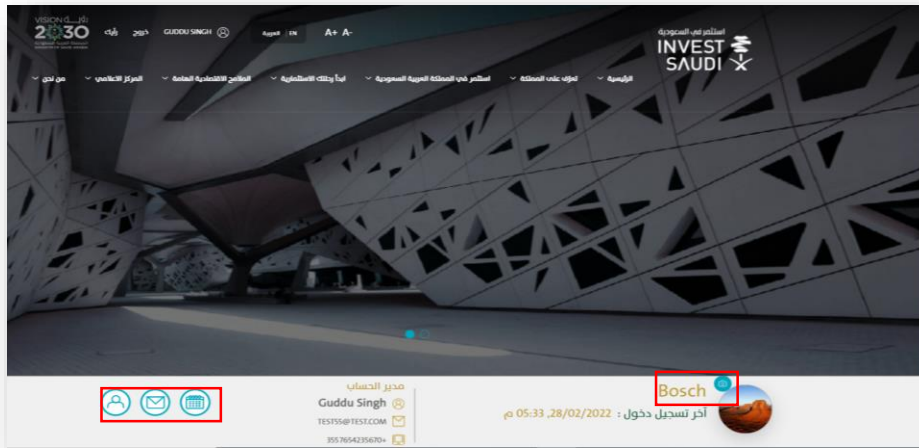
VISION رؤية
2030
المملكة العربية السعودية
KINGDOM OF SAUDI ARABIA

خروج رؤية GUDDU SINGH

العربية EN

A+ A-

استثمر في السعودية
INVEST SAUDI

الرئيسية
تعرف على المملكة
استثمر في المملكة العربية السعودية
ابدأ رحلتك الاستثمارية
الملامح الاقتصادية العامة
المركز الاعلامي
من نحن

Bosch
آخر تسجيل دخول : 28/02/2022, 05:33 م

مدير الحساب
Guddu Singh
TEST55@TEST.COM
3557654235670+